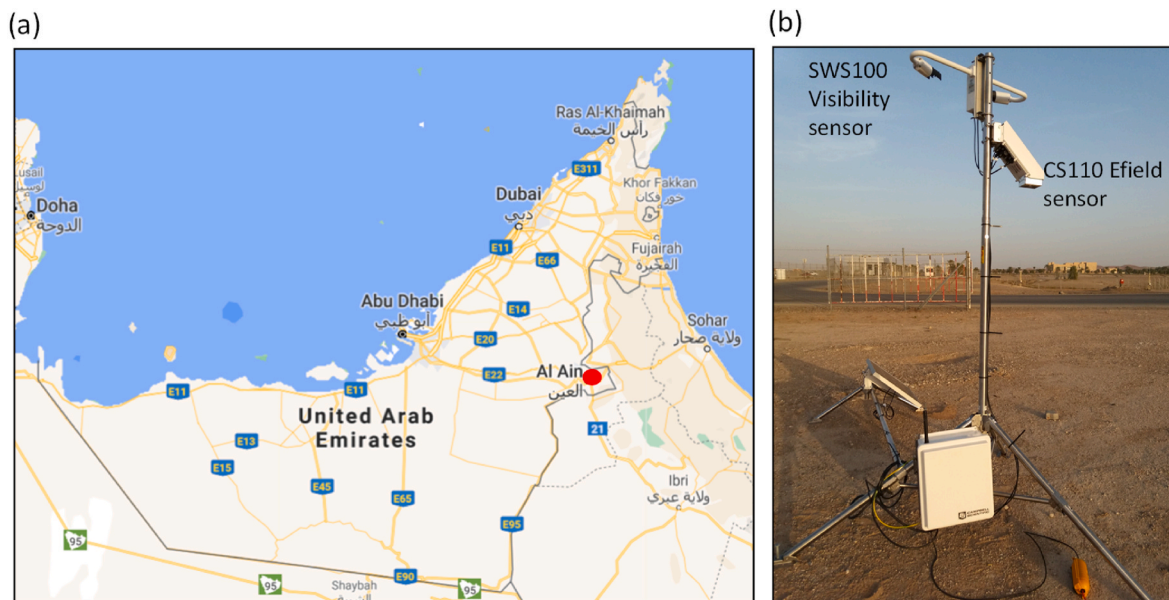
(a)

Ras Al-Khaimah
رأس الخيمة
E311
Khor Fakkan
خور فكان
Lusail
لوسيل
Doha
الدوحة
Dubai
دبي
E11
E66
Fujairah
الفجيرة
Abu Dhabi
أبو ظبي
E14
E20
Sohar
ولاية صحار
E11
E22
Al Ain
العين
United Arab Emirates
E13
21
E15
E45
E65
Ibri
ولاية عبري
95
E95
95
E90
Shaybah
95

(b)

SWS100 Visibility sensor

CS110 Efield sensor